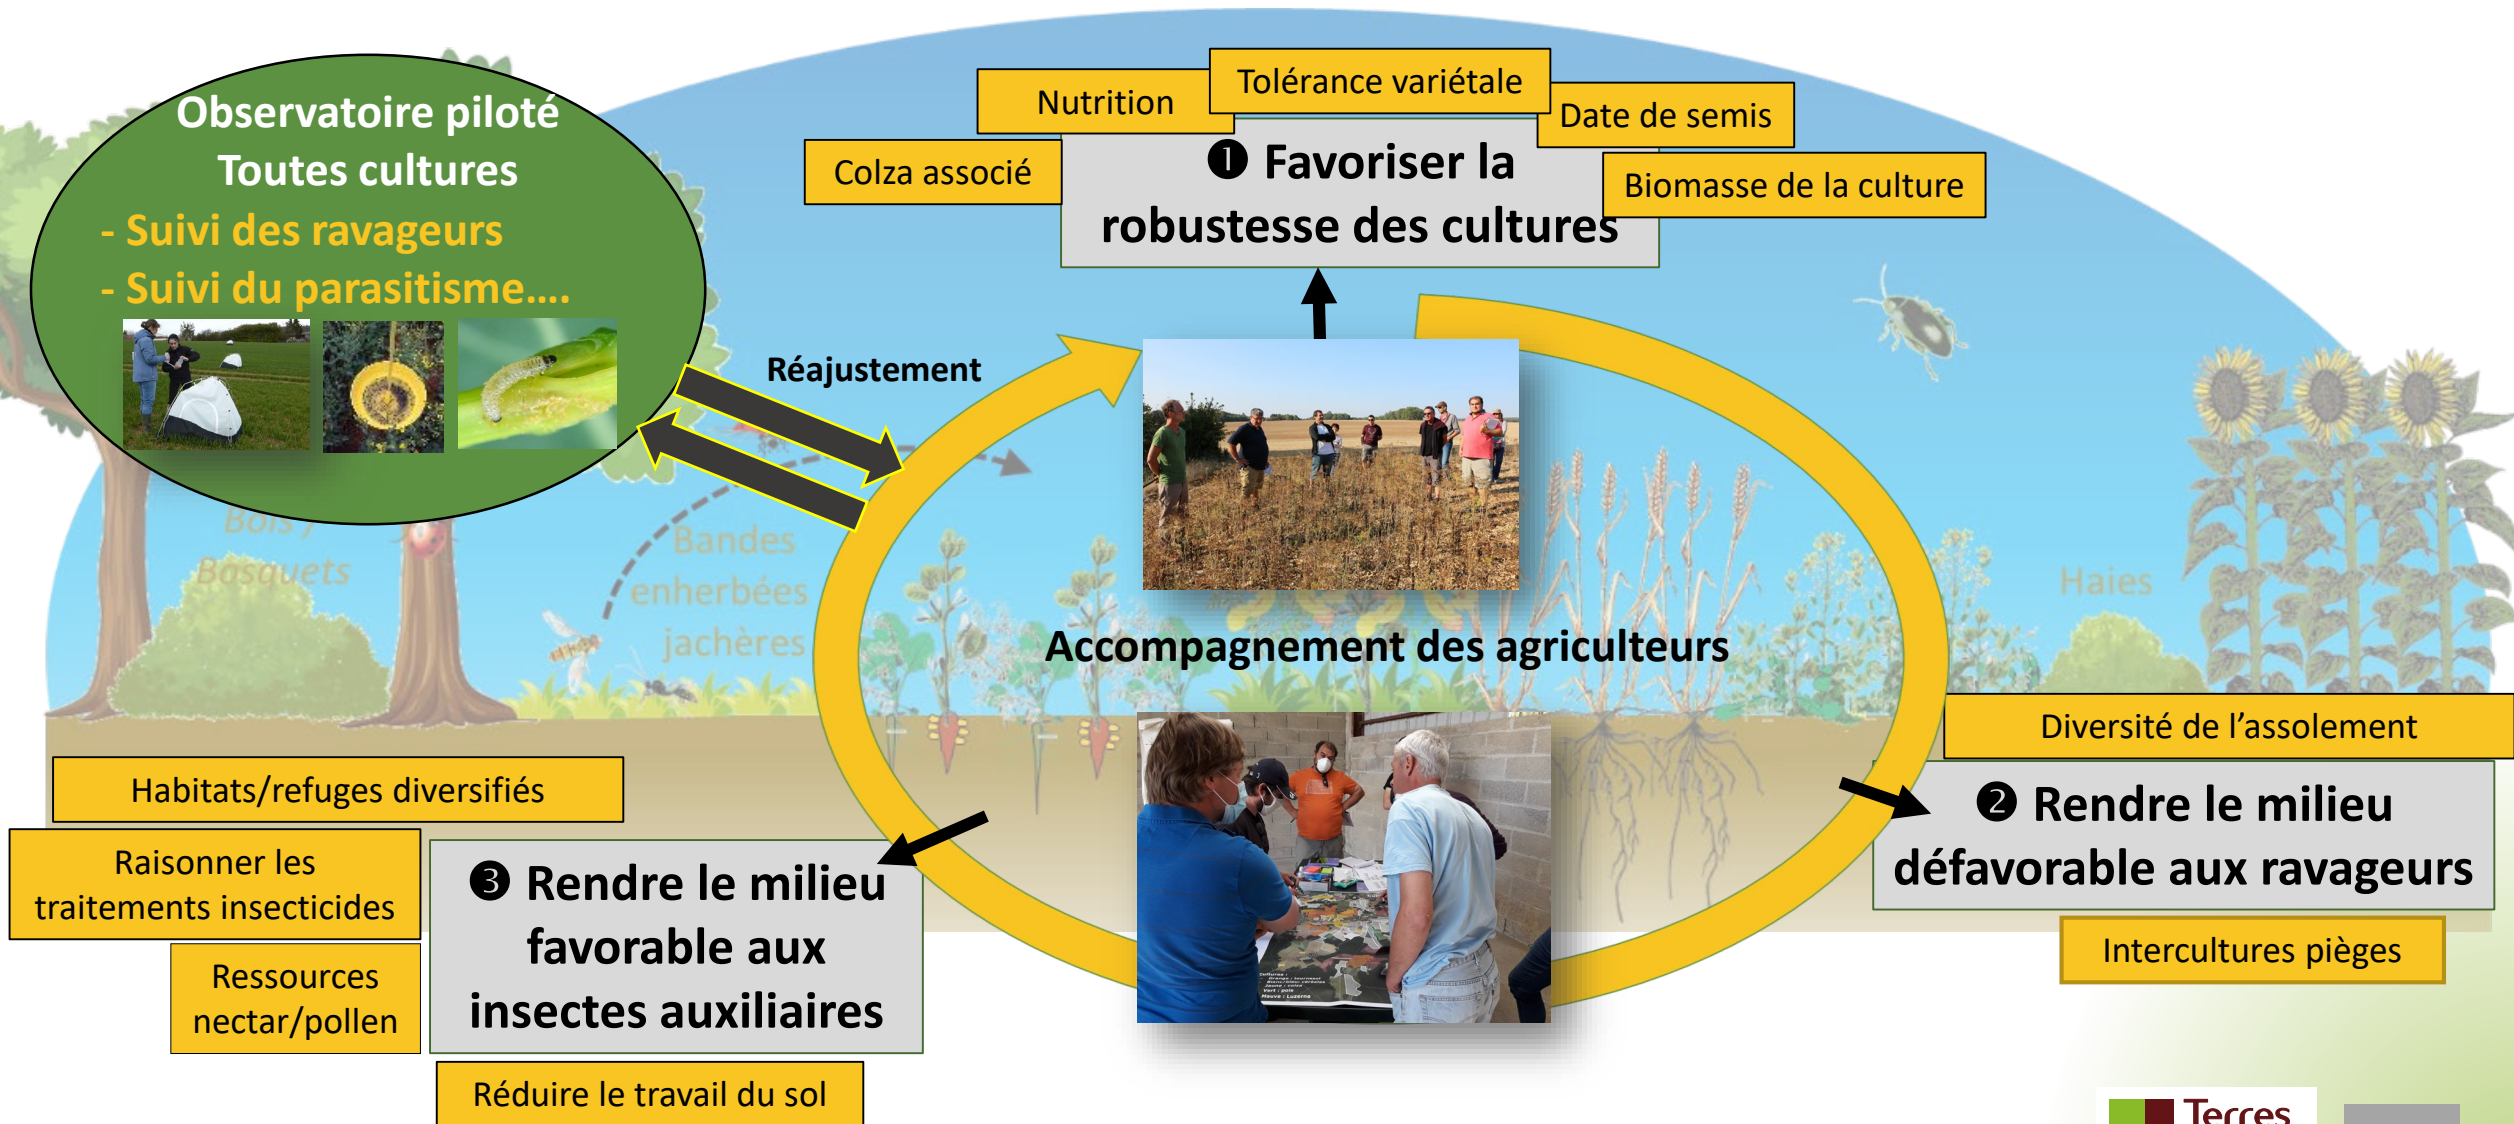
Observatoire piloté
Toutes cultures
- Suivi des ravageurs
- Suivi du parasitisme....

Réajustement

Nutrition
Tolérance variétale
Date de semis
Colza associé
Biomasse de la culture

❶ Favoriser la robustesse des cultures

Bois / Bosquets

Bandes enherbées jachères

Haies

Accompagnement des agriculteurs

Diversité de l'assolement

❷ Rendre le milieu défavorable aux ravageurs

Intercultures pièges

Habitats/refuges diversifiés

Raisonner les traitements insecticides

Ressources nectar/pollen

❸ Rendre le milieu favorable aux insectes auxiliaires

Réduire le travail du sol

Terres